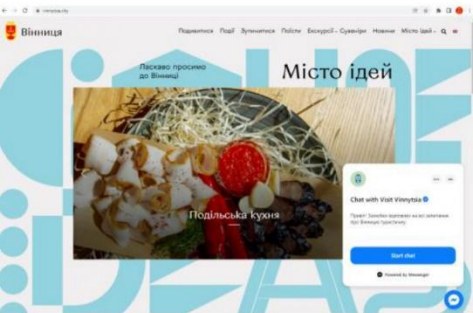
vinnytsia.city

Вінниця

Подивитися Події Зупинитися Поїсти Екскурсії – Сувеніри Новини Місто ідей

Ласкаво просимо до Вінниці

Місто ідей

Подільська кухня

Chat with Visit Vinnytsia

Привіт! Залюбки відповімо на всі запитання про Вінницю туристичну.

Start chat

Powered by Messenger